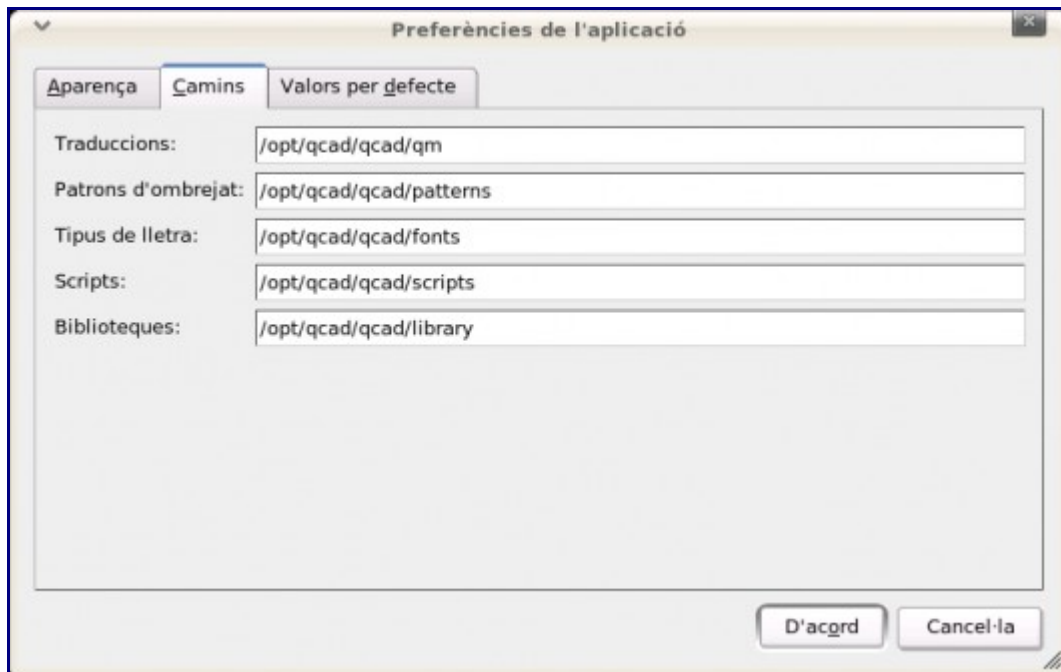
Preferències de l'aplicació

Aparença Camins Valors per defecte

Traduccions: /opt/qcad/qcad/qm
Patrons d'ombrejat: /opt/qcad/qcad/patterns
Tipus de lletra: /opt/qcad/qcad/fonts
Scripts: /opt/qcad/qcad/scripts
Biblioteques: /opt/qcad/qcad/library

D'acord Cancel·la